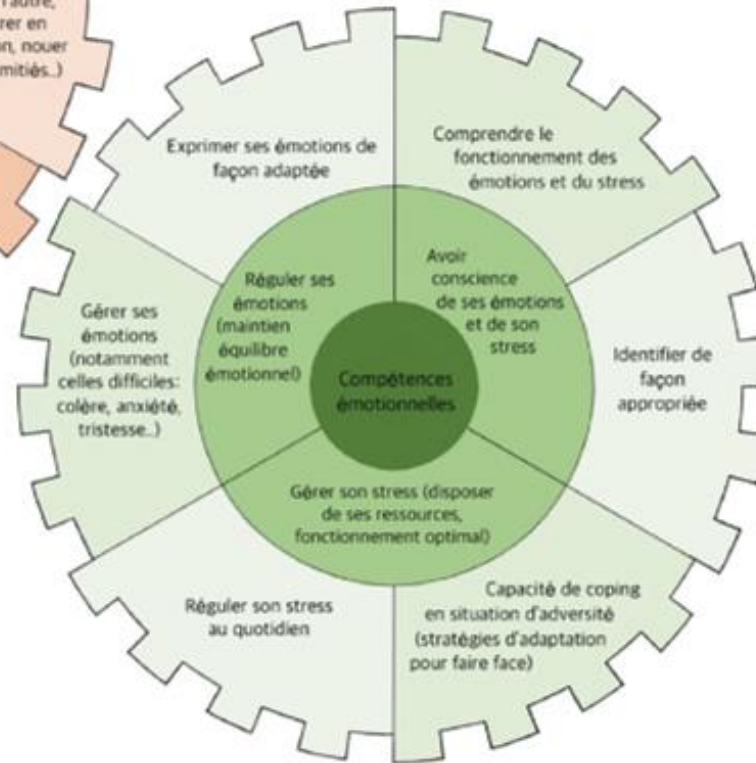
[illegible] l'autre, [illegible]rer en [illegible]on, nouer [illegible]mitiés..)

Exprimer ses émotions de façon adaptée

Comprendre le fonctionnement des émotions et du stress

Gérer ses émotions (notamment celles difficiles: colère, anxiété, tristesse..)

Réguler ses émotions (maintien équilibre émotionnel)

Avoir conscience de ses émotions et de son stress

Compétences émotionnelles

Identifier de façon appropriée

Gérer son stress (disposer de ses ressources, fonctionnement optimal)

Réguler son stress au quotidien

Capacité de coping en situation d'adversité (stratégies d'adaptation pour faire face)